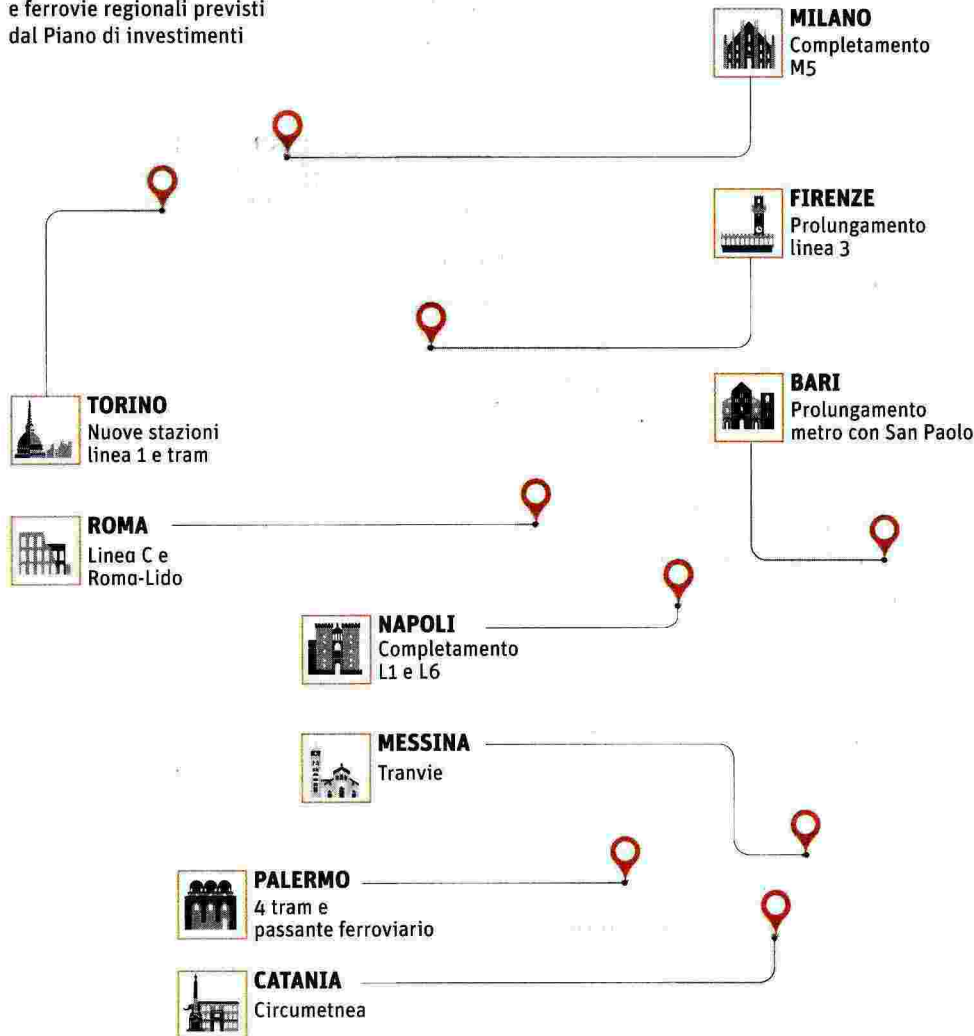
e ferrovie regionali previsti dal Piano di investimenti

MILANO
Completamento M5

FIRENZE
Prolungamento linea 3

TORINO
Nuove stazioni linea 1 e tram

BARI
Prolungamento metro con San Paolo

ROMA
Linea C e Roma-Lido

NAPOLI
Completamento L1 e L6

MESSINA
Tranvie

PALERMO
4 tram e passante ferroviario

CATANIA
Circumetnea